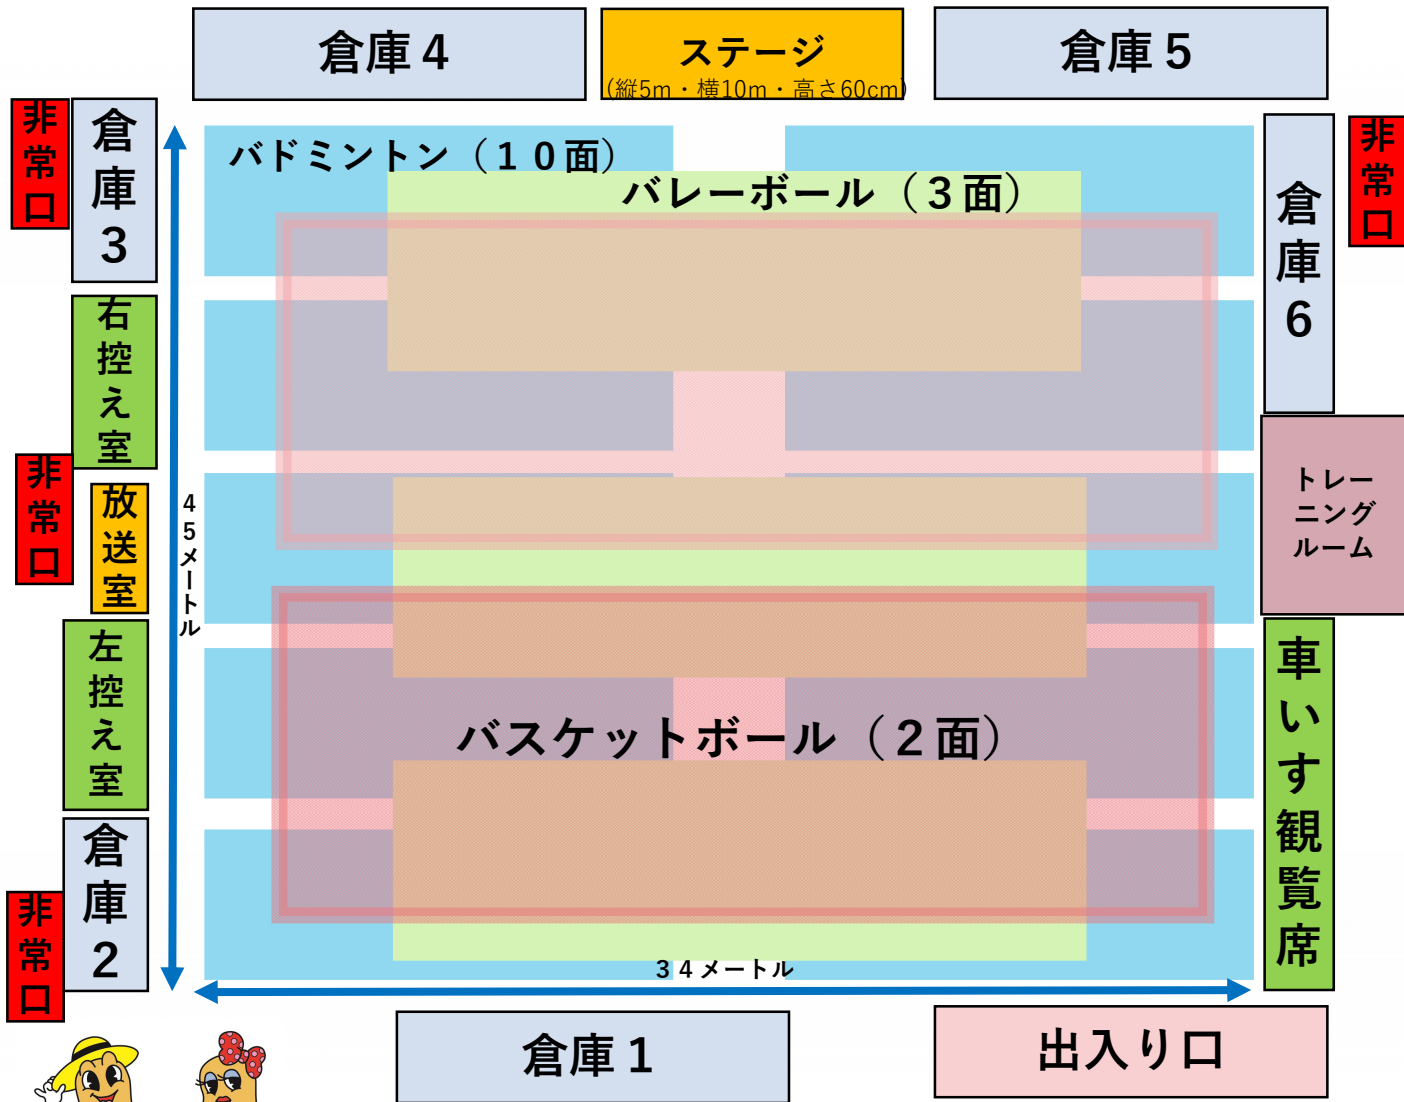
倉庫４

ステージ
（縦5m・横10m・高さ60cm）

倉庫５

非常口

倉庫3

バドミントン（１０面）

バレーボール（３面）

倉庫6

非常口

右控え室

非常口

放送室

４５メートル

トレーニングルーム

左控え室

バスケットボール（２面）

車いす観覧席

倉庫2

非常口

３４メートル

倉庫１

出入り口